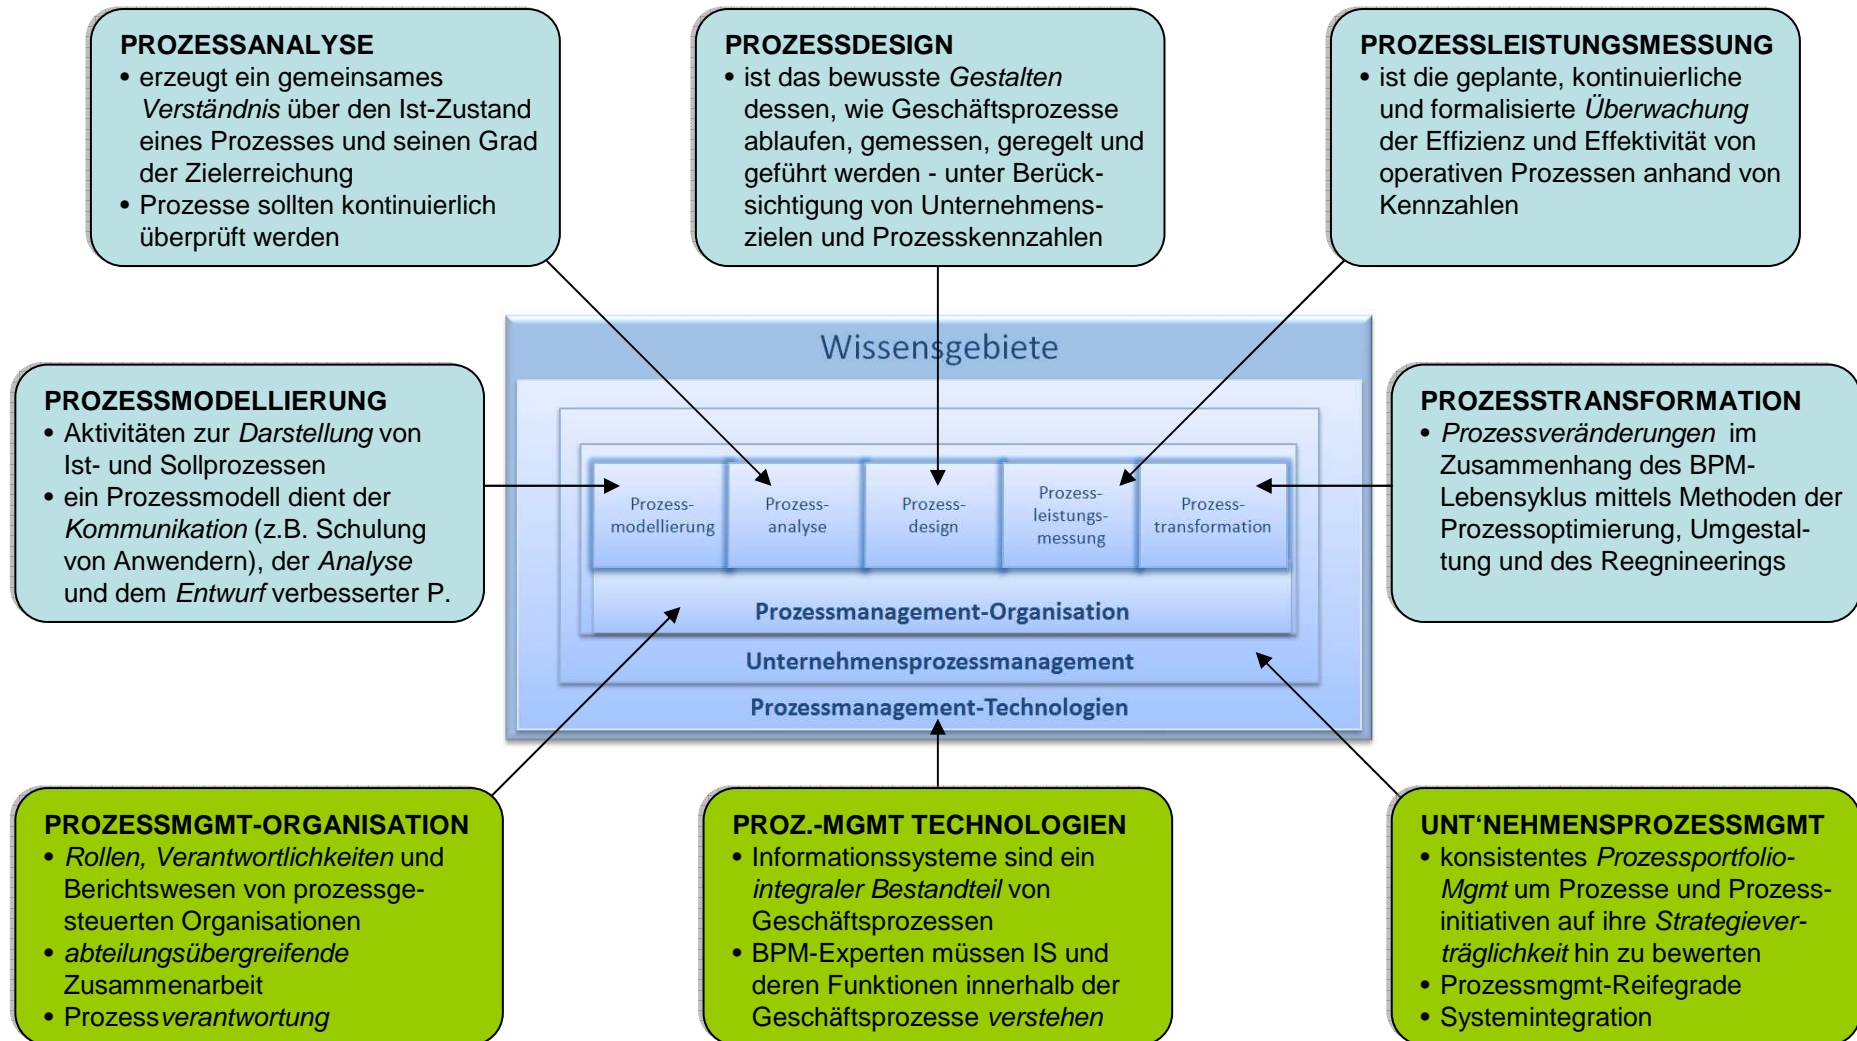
PROZESSANALYSE
• erzeugt ein gemeinsames Verständnis über den Ist-Zustand eines Prozesses und seinen Grad der Zielerreichung
• Prozesse sollten kontinuierlich überprüft werden

PROZESSDESIGN
• ist das bewusste Gestalten dessen, wie Geschäftsprozesse ablaufen, gemessen, geregelt und geführt werden - unter Berücksichtigung von Unternehmenszielen und Prozesskennzahlen

PROZESSLEISTUNGSMESSUNG
• ist die geplante, kontinuierliche und formalisierte Überwachung der Effizienz und Effektivität von operativen Prozessen anhand von Kennzahlen

Wissensgebiete

PROZESSMODELLIERUNG
• Aktivitäten zur Darstellung von Ist- und Sollprozessen
• ein Prozessmodell dient der Kommunikation (z.B. Schulung von Anwendern), der Analyse und dem Entwurf verbesserter P.

Prozess-modellierung
Prozess-analyse
Prozess-design
Prozess-leistungs-messung
Prozess-transformation

PROZESSTRANSFORMATION
• Prozessveränderungen im Zusammenhang des BPM-Lebensyklus mittels Methoden der Prozessoptimierung, Umgestaltung und des Reegnineerings

Prozessmanagement-Organisation
Unternehmensprozessmanagement
Prozessmanagement-Technologien

PROZESSMGMT-ORGANISATION
• Rollen, Verantwortlichkeiten und Berichtswesen von prozessgesteuerten Organisationen
• abteilungsübergreifende Zusammenarbeit
• Prozessverantwortung

PROZ.-MGMT TECHNOLOGIEN
• Informationssysteme sind ein integraler Bestandteil von Geschäftsprozessen
• BPM-Experten müssen IS und deren Funktionen innerhalb der Geschäftsprozesse verstehen

UNT'NEHMENSPROZESSMGMT
• konsistentes Prozessportfolio-Mgmt um Prozesse und Prozessinitiativen auf ihre Strategieverträglichkeit hin zu bewerten
• Prozessmgmt-Reifegrade
• Systemintegration